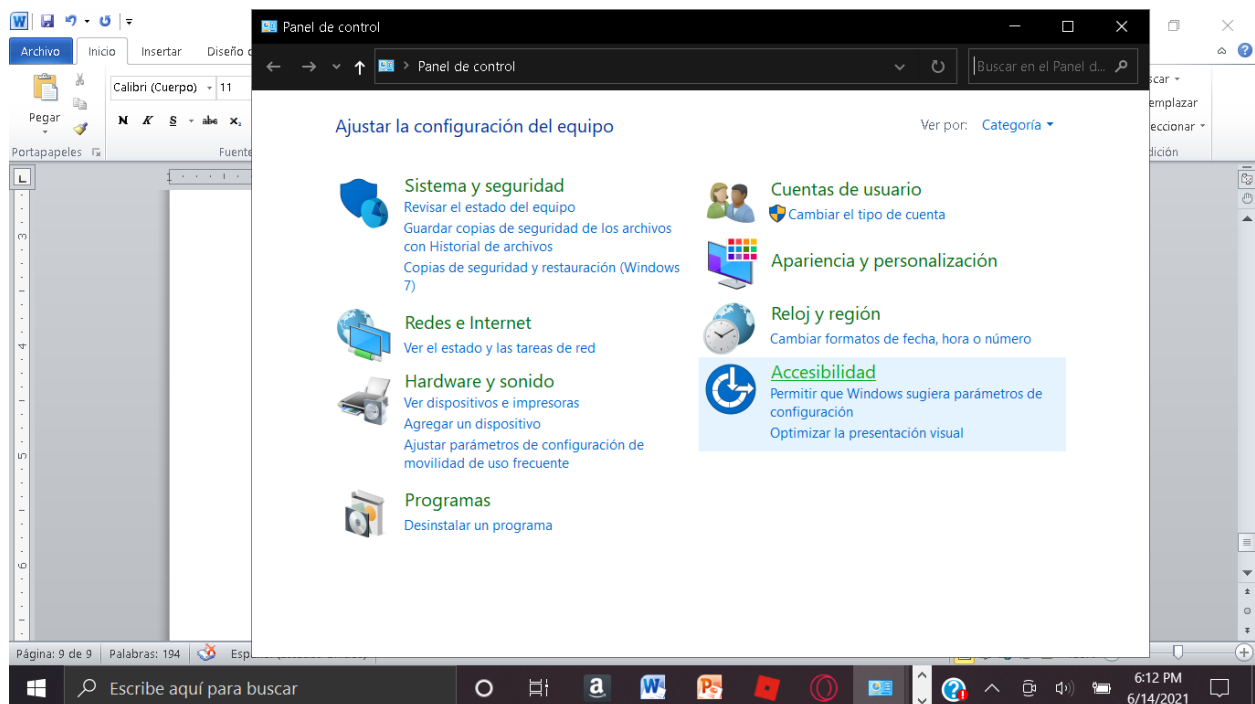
Archivo Inicio Insertar Diseño

Pegar

Calibri (Cuerpo) 11

N K S abe x₂

Portapapeles

Fuente

scar
emplazar
eccionar
dición

Panel de control

Panel de control

Buscar en el Panel d...

Ajustar la configuración del equipo

Ver por: Categoría

Sistema y seguridad
Revisar el estado del equipo
Guardar copias de seguridad de los archivos con Historial de archivos
Copias de seguridad y restauración (Windows 7)

Redes e Internet
Ver el estado y las tareas de red

Hardware y sonido
Ver dispositivos e impresoras
Agregar un dispositivo
Ajustar parámetros de configuración de movilidad de uso frecuente

Programas
Desinstalar un programa

Cuentas de usuario
Cambiar el tipo de cuenta

Apariencia y personalización

Reloj y región
Cambiar formatos de fecha, hora o número

Accesibilidad
Permitir que Windows sugiera parámetros de configuración
Optimizar la presentación visual

Página: 9 de 9 Palabras: 194

Escribe aquí para buscar

6:12 PM
6/14/2021